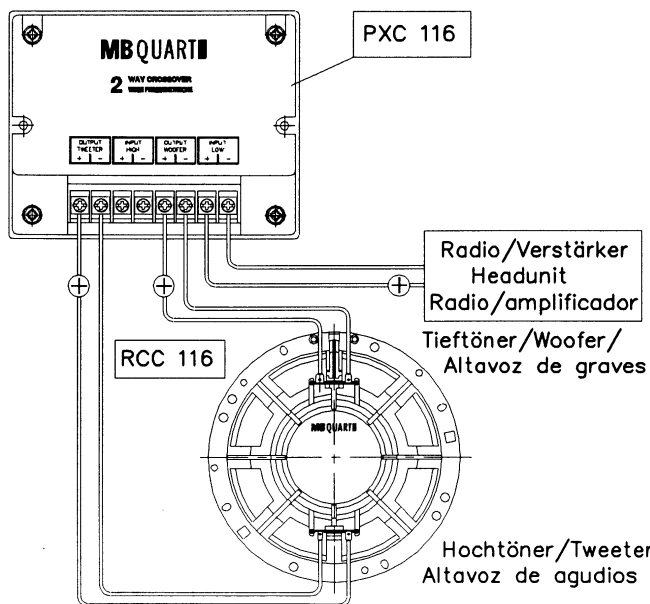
MB QUART

2 WAY CROSSOVER
WEICHE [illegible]

PXC 116

OUTPUT TWEETER + −

INPUT HIGH + −

OUTPUT WOOFER + −

INPUT LOW + −

⊕

⊕

⊕

Radio/Verstärker
Headunit
Radio/amplificador

RCC 116

MB QUART

Tieftöner/Woofer/
Altavoz de graves

Hochtöner/Tweeter
Altavoz de agudios